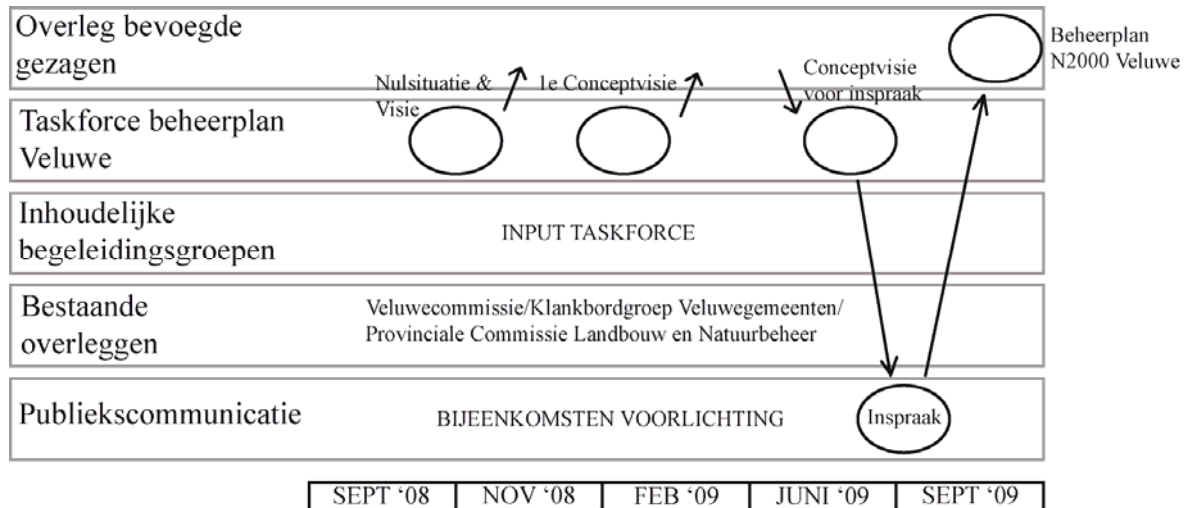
Overleg bevoegde gezagen

Nulsituatie & Visie

1e Conceptvisie

Conceptvisie voor inspraak

Beheerplan N2000 Veluwe

Taskforce beheerplan Veluwe

Inhoudelijke begeleidingsgroepen

INPUT TASKFORCE

Bestaande overleggen

Veluwecommissie/Klankbordgroep Veluwegemeenten/ Provinciale Commissie Landbouw en Natuurbeheer

Publiekscommunicatie

BIJEENKOMSTEN VOORLICHTING

Inspraak

| SEPT '08 | NOV '08 | FEB '09 | JUNI '09 | SEPT '09 |
|---|---|---|---|---|